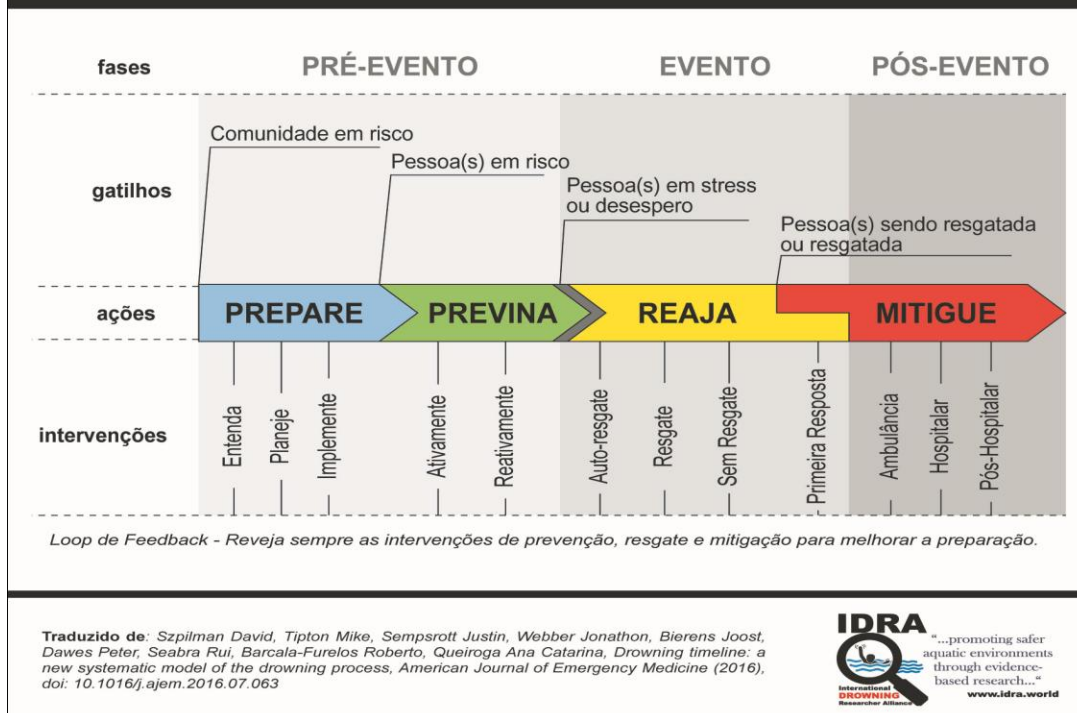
fases
PRÉ-EVENTO
EVENTO
PÓS-EVENTO

gatilhos
Comunidade em risco
Pessoa(s) em risco
Pessoa(s) em stress ou desespero
Pessoa(s) sendo resgatada ou resgatada

ações
PREPARE
PREVINA
REAJA
MITIGUE

intervenções
Entenda
Planeje
Implemente
Ativamente
Reativamente
Auto-resgate
Resgate
Sem Resgate
Primeira Resposta
Ambulância
Hospitalar
Pós-Hospitalar

Loop de Feedback - Reveja sempre as intervenções de prevenção, resgate e mitigação para melhorar a preparação.

Traduzido de: Szpilman David, Tipton Mike, Sempsrott Justin, Webber Jonathon, Bierens Joost, Dawes Peter, Seabra Rui, Barcala-Furelos Roberto, Queiroga Ana Catarina, Drowning timeline: a new systematic model of the drowning process, American Journal of Emergency Medicine (2016), doi: 10.1016/j.ajem.2016.07.063

IDRA
International DROWNING Researcher Alliance
"...promoting safer aquatic environments through evidence-based research..."
www.idra.world